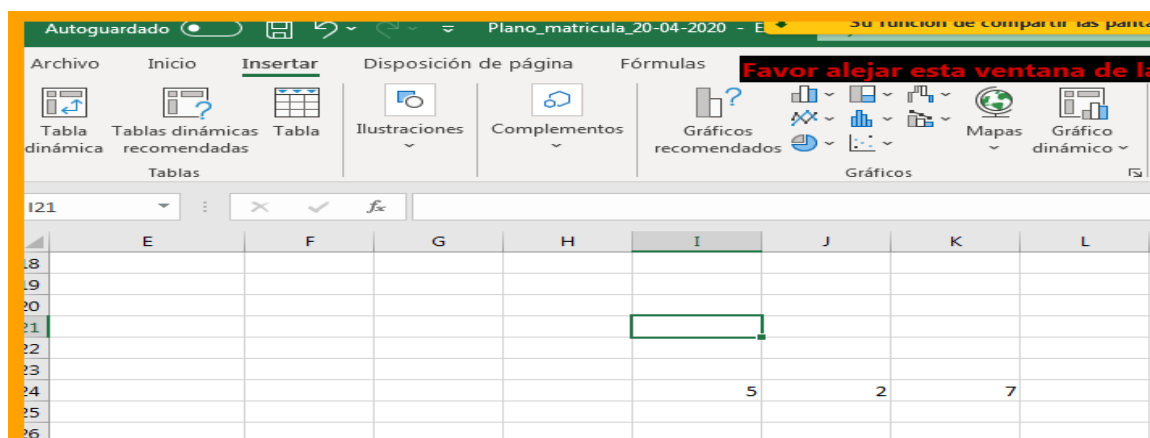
Autoguardado Plano_matricula_20-04-2020 - E Su función de compartir las panta

Archivo Inicio Insertar Disposición de página Fórmulas Favor alejar esta ventana de la

Tabla dinámica Tablas dinámicas recomendadas Tabla
Tablas

Ilustraciones

Complementos

Gráficos recomendados Mapas Gráfico dinámico
Gráficos

I21 $f_x$

| | E | F | G | H | I | J | K | L |
|---|---|---|---|---|---|---|---|---|
| 18 | | | | | | | | |
| 19 | | | | | | | | |
| 20 | | | | | | | | |
| 21 | | | | | | | | |
| 22 | | | | | | | | |
| 23 | | | | | | | | |
| 24 | | | | | 5 | 2 | 7 | |
| 25 | | | | | | | | |
| 26 | | | | | | | | |